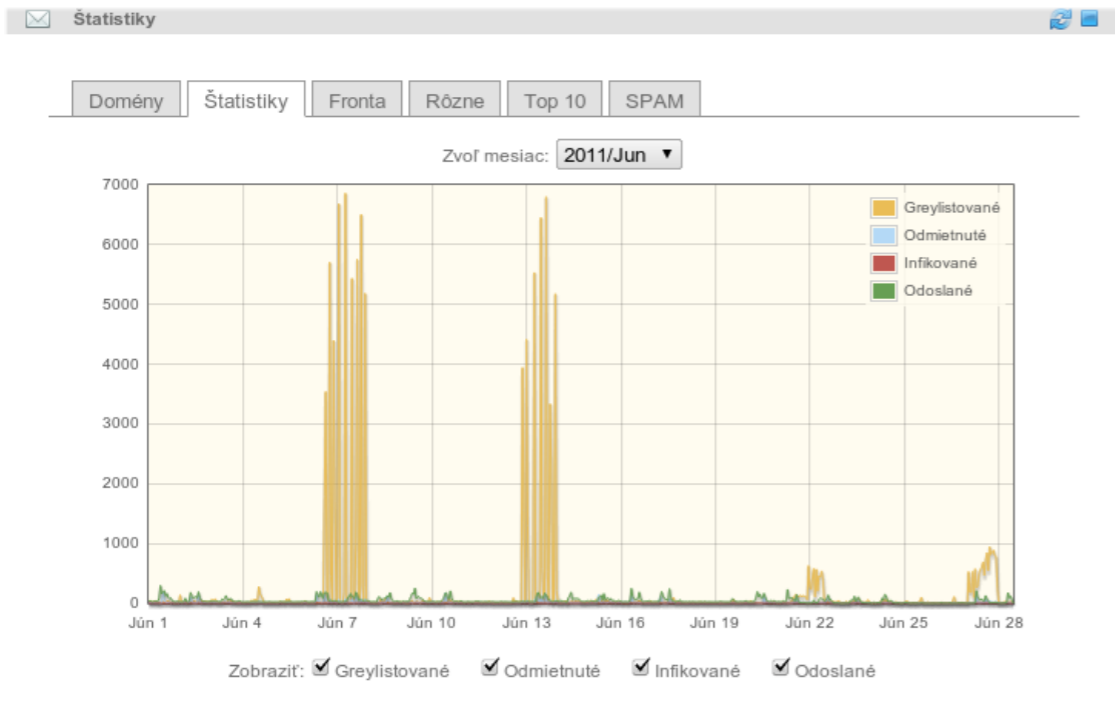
Štatistiky

Domény | Štatistiky | Fronta | Rôzne | Top 10 | SPAM

Zvoľ mesiac: 2011/Jun

7000
6000
5000
4000
3000
2000
1000
0

Jún 1 Jún 4 Jún 7 Jún 10 Jún 13 Jún 16 Jún 19 Jún 22 Jún 25 Jún 28

Greylistované
Odmietnuté
Infikované
Odoslané

Zobraziť: Greylistované Odmietnuté Infikované Odoslané